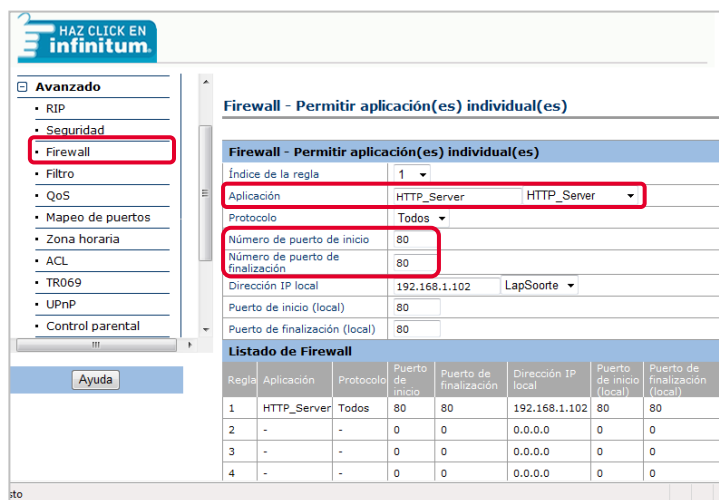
HAZ CLICK EN
infinitum.

Avanzado
RIP
Seguridad
Firewall
Filtro
QoS
Mapeo de puertos
Zona horaria
ACL
TR069
UPnP
Control parental

Ayuda

Firewall - Permitir aplicación(es) individual(es)

Firewall - Permitir aplicación(es) individual(es)

Índice de la regla: 1
Aplicación: HTTP_Server HTTP_Server
Protocolo: Todos
Número de puerto de inicio: 80
Número de puerto de finalización: 80
Dirección IP local: 192.168.1.102 LapSoorte
Puerto de inicio (local): 80
Puerto de finalización (local): 80

Listado de Firewall

| Regla | Aplicación | Protocolo | Puerto de inicio | Puerto de finalización | Dirección IP local | Puerto de inicio (local) | Puerto de finalización (local) |
|---|---|---|---|---|---|---|---|
| 1 | HTTP_Server | Todos | 80 | 80 | 192.168.1.102 | 80 | 80 |
| 2 | - | - | 0 | 0 | 0.0.0.0 | 0 | 0 |
| 3 | - | - | 0 | 0 | 0.0.0.0 | 0 | 0 |
| 4 | - | - | 0 | 0 | 0.0.0.0 | 0 | 0 |

sto